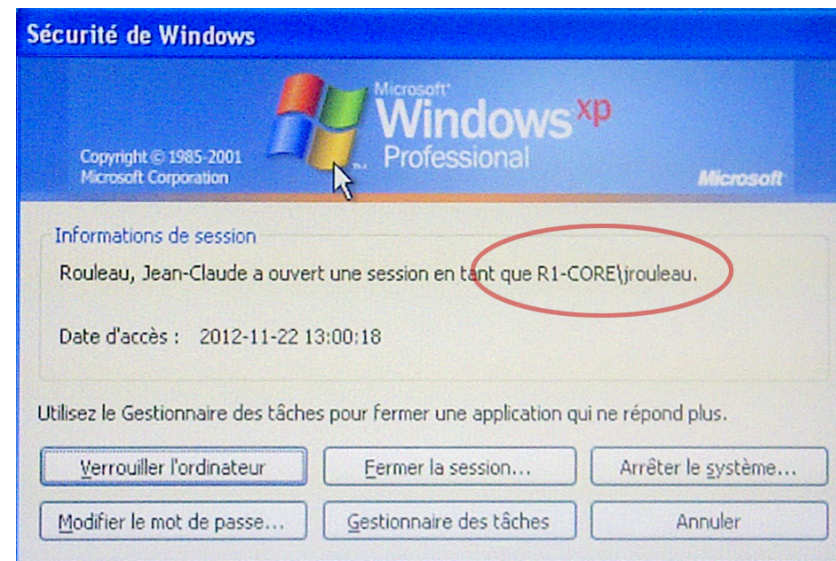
Sécurité de Windows

Microsoft® Windows xp Professional

Copyright © 1985-2001 Microsoft Corporation

Microsoft

Informations de session

Rouleau, Jean-Claude a ouvert une session en tant que R1-CORE\jrouleau.

Date d'accès : 2012-11-22 13:00:18

Utilisez le Gestionnaire des tâches pour fermer une application qui ne répond plus.

Verrouiller l'ordinateur

Fermer la session...

Arrêter le système...

Modifier le mot de passe...

Gestionnaire des tâches

Annuler